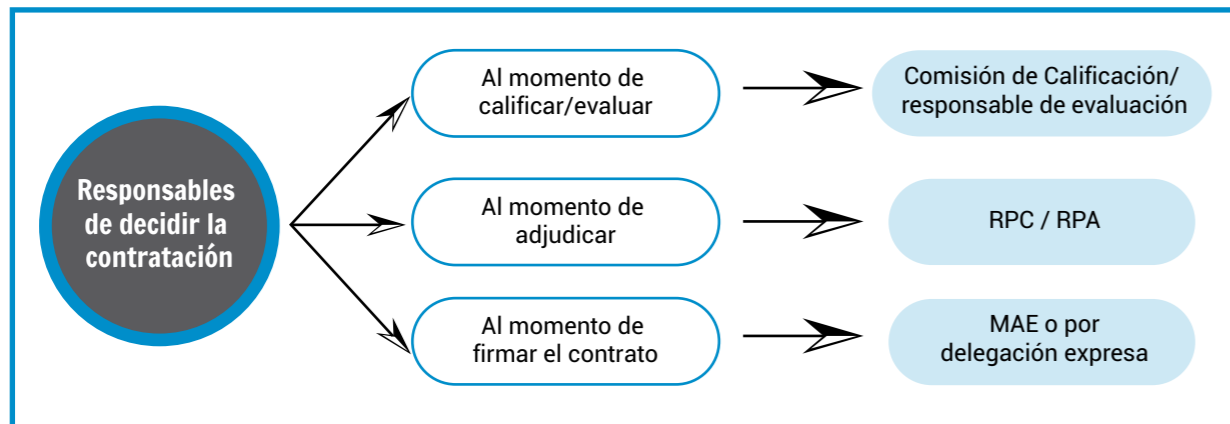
Responsables de decidir la contratación

Al momento de calificar/evaluar

Comisión de Calificación/ responsable de evaluación

Al momento de adjudicar

RPC / RPA

Al momento de firmar el contrato

MAE o por delegación expresa